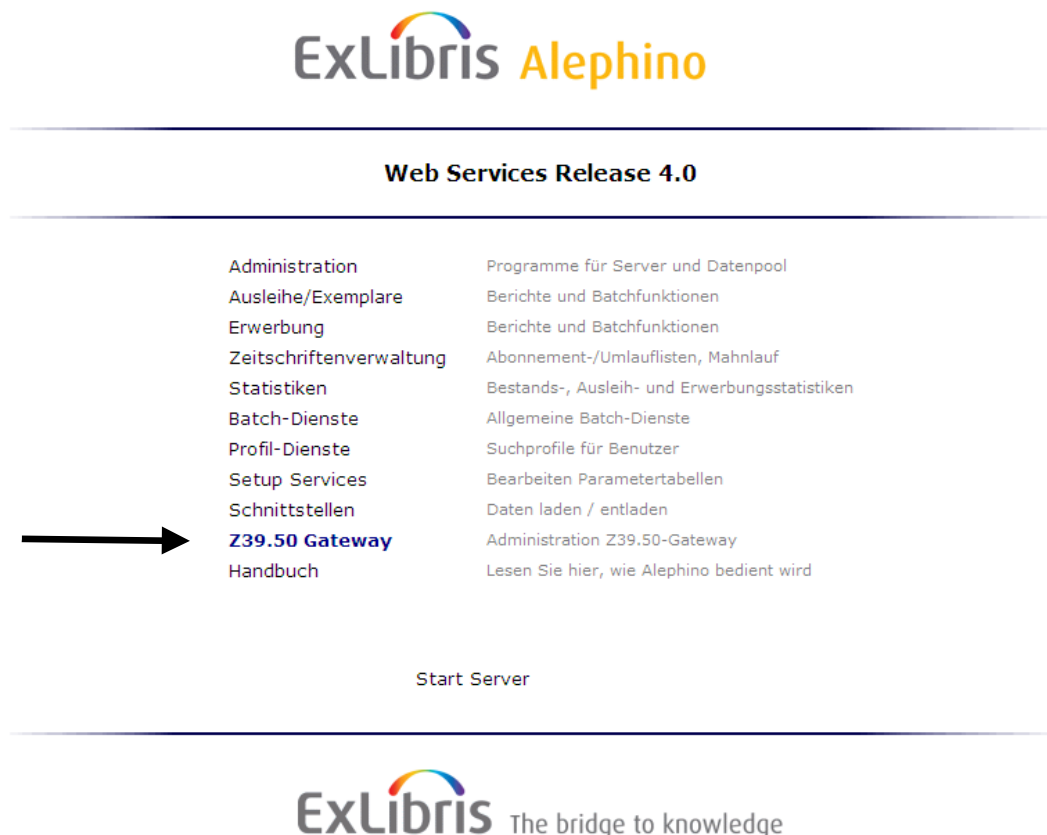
ExLibris Alephino

Web Services Release 4.0

| | |
|---|---|
| Administration | Programme für Server und Datenpool |
| Ausleihe/Exemplare | Berichte und Batchfunktionen |
| Erwerbung | Berichte und Batchfunktionen |
| Zeitschriftenverwaltung | Abonnement-/Umlauflisten, Mahnlauf |
| Statistiken | Bestands-, Ausleih- und Erwerbungsstatistiken |
| Batch-Dienste | Allgemeine Batch-Dienste |
| Profil-Dienste | Suchprofile für Benutzer |
| Setup Services | Bearbeiten Parametertabellen |
| Schnittstellen | Daten laden / entladen |
| Z39.50 Gateway | Administration Z39.50-Gateway |
| Handbuch | Lesen Sie hier, wie Alephino bedient wird |

Start Server

ExLibris The bridge to knowledge